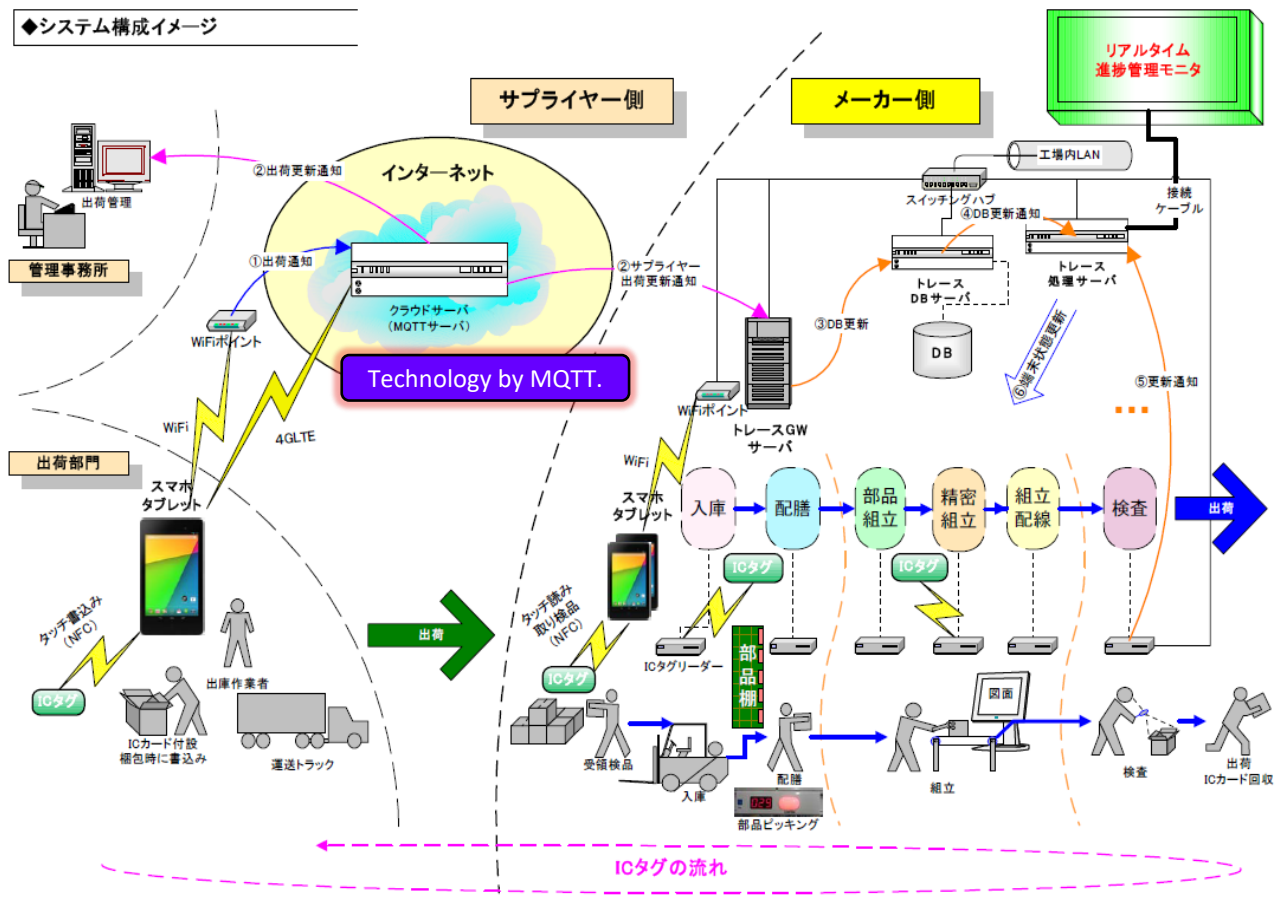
◆システム構成イメージ

サプライヤー側

メーカー側

リアルタイム
進捗管理モニタ

②出荷更新通知

出荷管理

管理事務所

インターネット

①出荷通知

クラウドサーバ
（MQTTサーバ）

②サプライヤー
出荷更新通知

工場内LAN

スイッチングハブ

④DB更新通知

接続
ケーブル

トレース
DBサーバ

トレース
処理サーバ

③DB更新

DB

⑥端末状態更新

⑤更新通知

WiFiポイント

Technology by MQTT.

WiFi

4GLTE

WiFiポイント

トレースGW
サーバ

WiFi

出荷部門

スマホ
タブレット

スマホ
タブレット

入庫

配膳

部品
組立

精密
組立

組立
配線

検査

出荷

ICタグ

ICタグ

タッチ書込み
（NFC）

タッチ読み
取り検品
（NFC）

出荷

ICタグリーダー

部品棚

ICタグ

ICタグ

出庫作業者

ICカード付設
梱包時に書込み

運送トラック

受領検品

入庫

配膳

図面

組立

検査

出荷
ICカード回収

029

部品ピッキング

ICタグの流れ